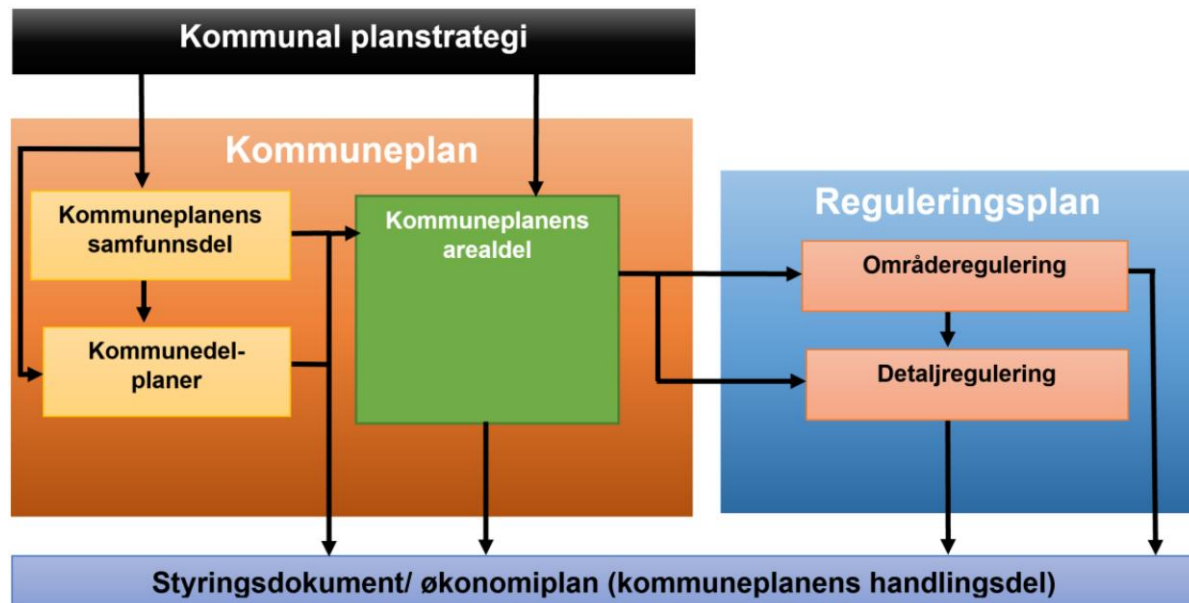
Kommunal planstrategi

Kommuneplan

Kommuneplanens samfunnsdel

Kommunedel-planer

Kommuneplanens arealdel

Reguleringsplan

Områderegulering

Detaljregulering

Styringsdokument/ økonomiplan (kommuneplanens handlingsdel)